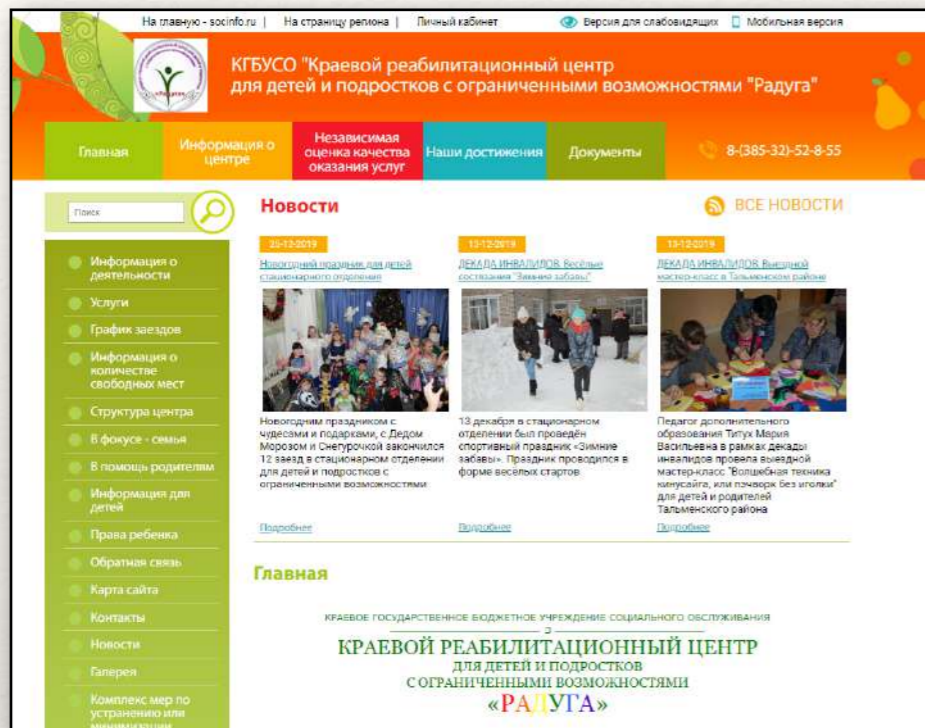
На главную - socinfo.ru | На страницу региона | Личный кабинет Версия для слабовидящих Мобильная версия

КГБУСО "Краевой реабилитационный центр для детей и подростков с ограниченными возможностями "Радуга"

Главная
Информация о центре
Независимая оценка качества оказания услуг
Наши достижения
Документы
8-(385-32)-52-8-55

Поиск

Информация о деятельности
Услуги
График заездов
Информация о количестве свободных мест
Структура центра
В фокусе - семья
В помощь родителям
Информация для детей
Права ребенка
Обратная связь
Карта сайта
Контакты
Новости
Галерея
Комплекс мер по устранению или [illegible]

Новости

ВСЕ НОВОСТИ

25-12-2019
Новогодний праздник для детей стационарного отделения

Новогодним праздником с чудесами и подарками, с Дедом Морозом и Снегурочкой закончился 12 заезд в стационарном отделении для детей и подростков с ограниченными возможностями

Подробнее

13-12-2019
ДЕКАДА ИНВАЛИДОВ. Весёлые состязания "Зимние забавы"

13 декабря в стационарном отделении был проведён спортивный праздник «Зимние забавы». Праздник проводился в форме весёлых стартов

Подробнее

13-12-2019
ДЕКАДА ИНВАЛИДОВ. Выездной мастер-класс в Тальменском районе

Педагог дополнительного образования Титух Мария Васильевна в рамках декады инвалидов провела выездной мастер-класс "Волшебная техника кинусайга, или пэчворк без иголки" для детей и родителей Тальменского района

Подробнее

Главная

КРАЕВОЕ ГОСУДАРСТВЕННОЕ БЮДЖЕТНОЕ УЧРЕЖДЕНИЕ СОЦИАЛЬНОГО ОБСЛУЖИВАНИЯ

КРАЕВОЙ РЕАБИЛИТАЦИОННЫЙ ЦЕНТР
ДЛЯ ДЕТЕЙ И ПОДРОСТКОВ
С ОГРАНИЧЕННЫМИ ВОЗМОЖНОСТЯМИ
«РАДУГА»